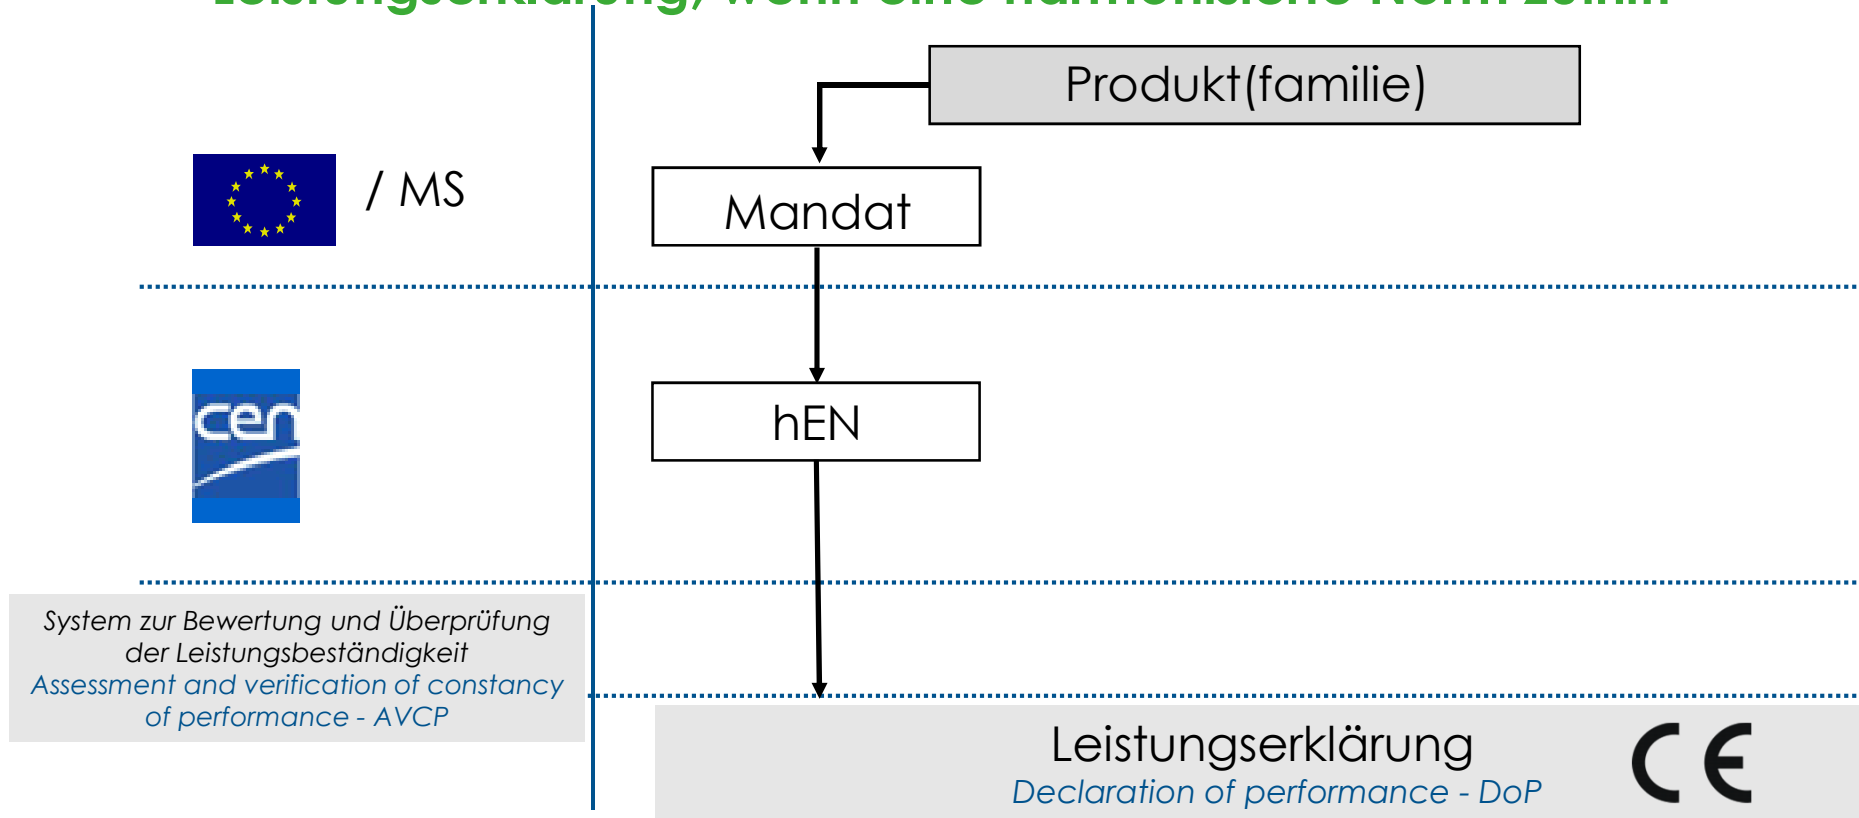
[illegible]

Produkt(familie)

/ MS

Mandat

cen

hEN

System zur Bewertung und Überprüfung der Leistungsbeständigkeit
Assessment and verification of constancy of performance - AVCP

Leistungserklärung
Declaration of performance - DoP

CE